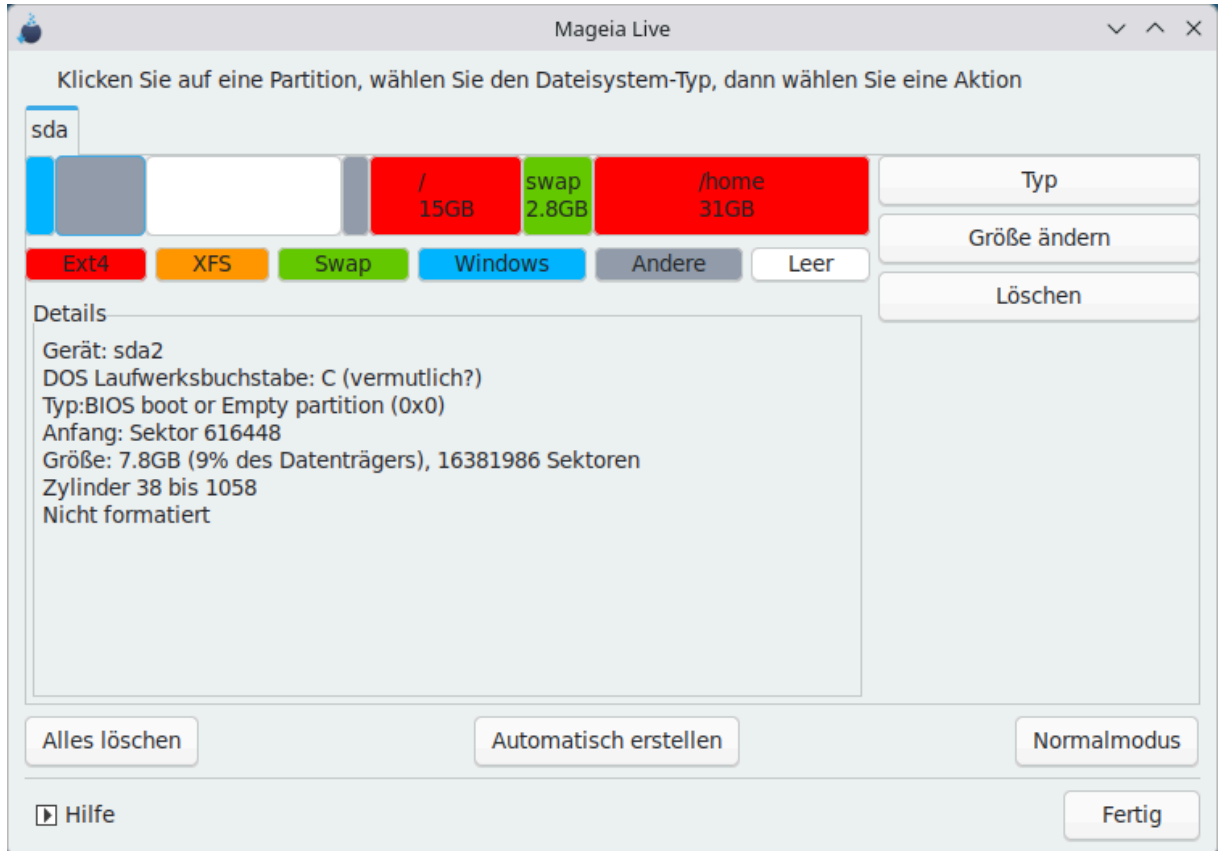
Mageia Live

Klicken Sie auf eine Partition, wählen Sie den Dateisystem-Typ, dann wählen Sie eine Aktion

sda

/
15GB

swap
2.8GB

/home
31GB

Typ

Größe ändern

Löschen

Ext4 XFS Swap Windows Andere Leer

Details

Gerät: sda2
DOS Laufwerksbuchstabe: C (vermutlich?)
Typ:BIOS boot or Empty partition (0x0)
Anfang: Sektor 616448
Größe: 7.8GB (9% des Datenträgers), 16381986 Sektoren
Zylinder 38 bis 1058
Nicht formatiert

Alles löschen

Automatisch erstellen

Normalmodus

Hilfe

Fertig